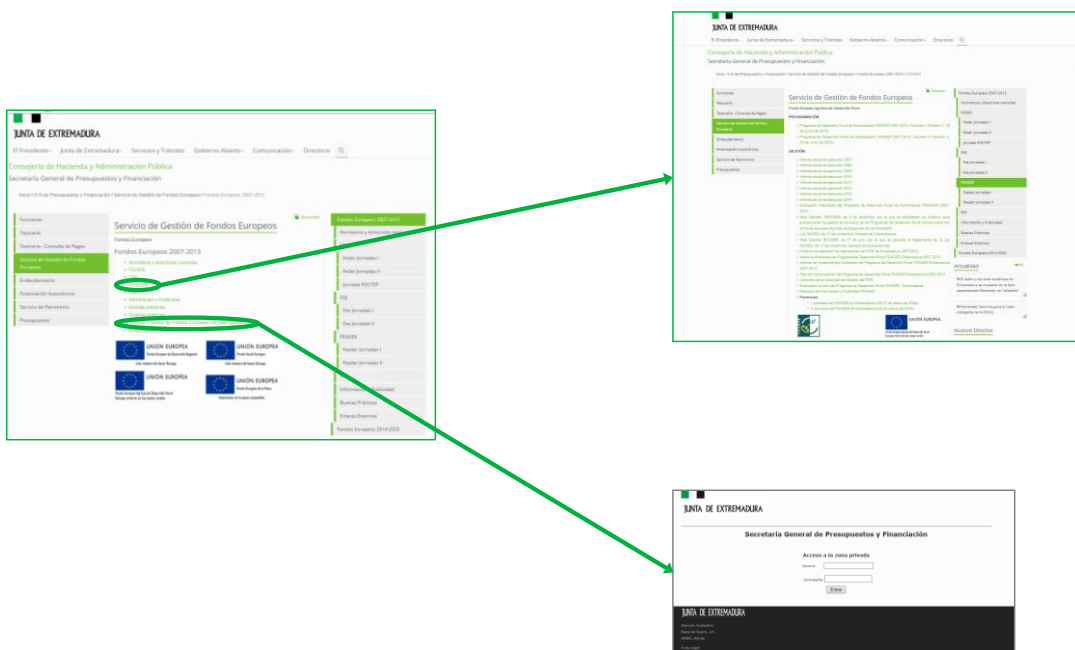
JUNTA DE EXTREMADURA

El Presidente Junta de Extremadura Servicios y Trámites Gobierno Abierto Comunicación Directorio

Consejería de Hacienda y Administración Pública
Secretaría General de Presupuestos y Financiación

Inicio / S.G de Presupuestos y Financiación / Servicio de Gestión de Fondos Europeos / Fondos Europeos 2007-2013

Funciones
Tesorería
Tesorería - Consulta de Pagos
Servicio de Gestión de Fondos Europeos
Endeudamiento
Financiación Autonómica
Servicio de Patrimonio
Presupuestos

Servicio de Gestión de Fondos Europeos

Fondos Europeos

Fondos Europeos 2007-2013

Normativa y directrices comunes
FEDER
FSE
FEADER
Información y Publicidad
Buenas prácticas
Enlaces externos
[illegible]

Fondos Europeos 2007-2013
Normativa y directrices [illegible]
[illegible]
Feder Jornadas I
Feder Jornadas II
Jornada POCTEP
FSE
Fse Jornadas I
Fse Jornadas II
FEADER
Feader Jornadas I
Feader Jornadas II
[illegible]
Información y Publicidad
Buenas Prácticas
Enlaces Externos
Fondos Europeos 2014-2020

UNIÓN EUROPEA
Fondo Europeo de Desarrollo Regional
Una manera de hacer Europa

UNIÓN EUROPEA
Fondo Social Europeo
Una manera de hacer Europa

UNIÓN EUROPEA
Fondo Europeo Agrícola de Desarrollo Rural
Europa invierte en las zonas rurales

UNIÓN EUROPEA
Fondo Europeo de la Pesca
Invertimos en la pesca sostenible

JUNTA DE EXTREMADURA

El Presidente Junta de Extremadura Servicios y Trámites Gobierno Abierto Comunicación Directorio

Consejería de Hacienda y Administración Pública
Secretaría General de Presupuestos y Financiación

Servicio de Gestión de Fondos Europeos

Fondo Europeo Agrícola de Desarrollo Rural

PROGRAMACIÓN

SEGUIMIENTO

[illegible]

Actualidad

Accesos Directos

JUNTA DE EXTREMADURA

Secretaría General de Presupuestos y Financiación

Acceso a la zona privada

Usuario:

Contraseña:

Entrar

JUNTA DE EXTREMADURA